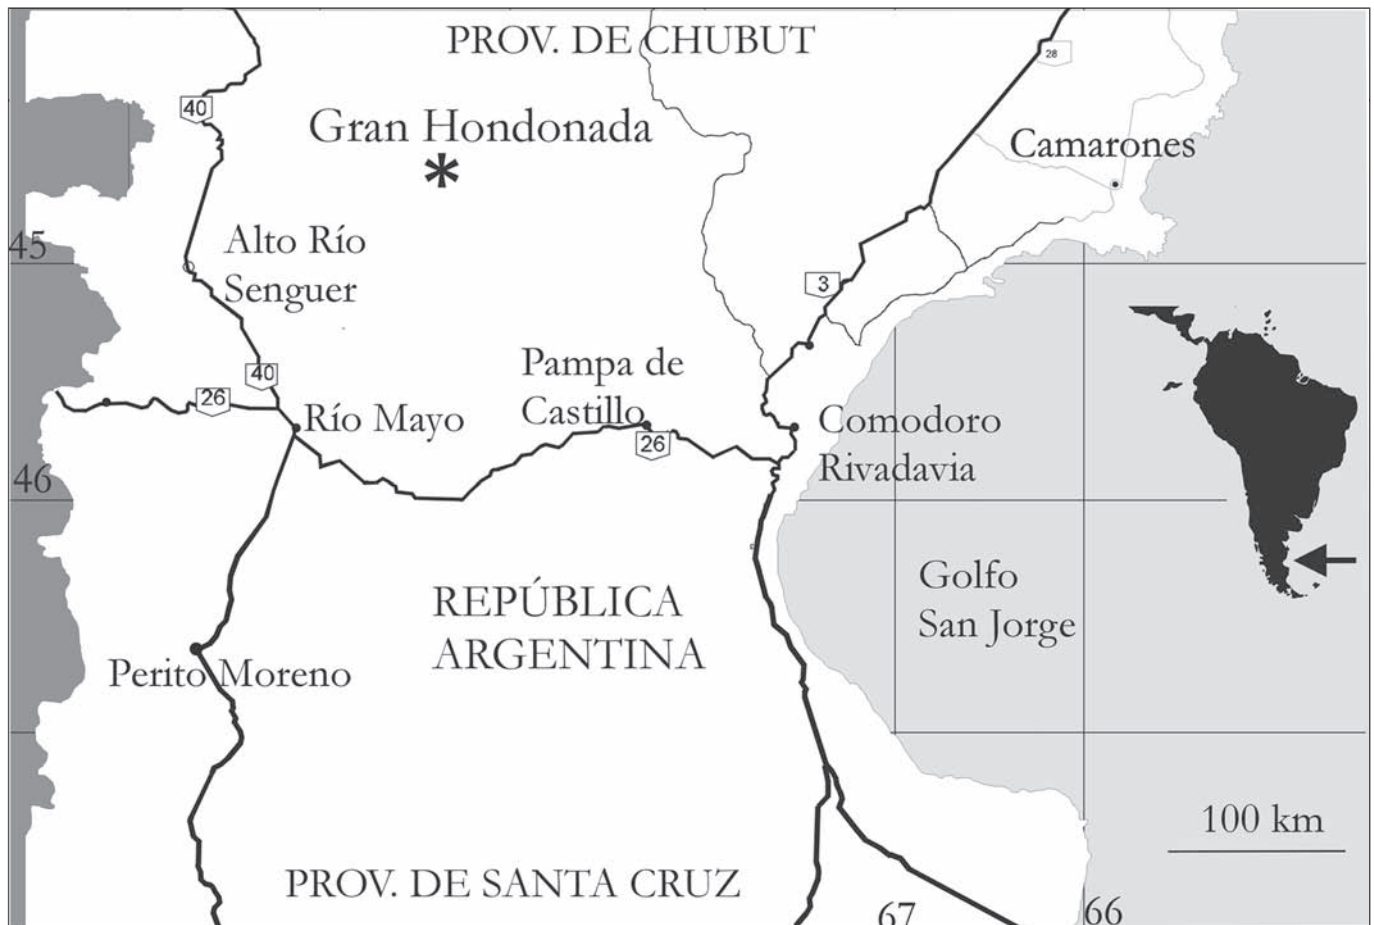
PROV. DE CHUBUT

28

40

Gran Hondonada

Camarones

45

Alto Río Senguer

3

40

Pampa de Castillo

26

Río Mayo

Comodoro Rivadavia

26

46

Golfo San Jorge

REPÚBLICA ARGENTINA

Perito Moreno

100 km

PROV. DE SANTA CRUZ

67

66